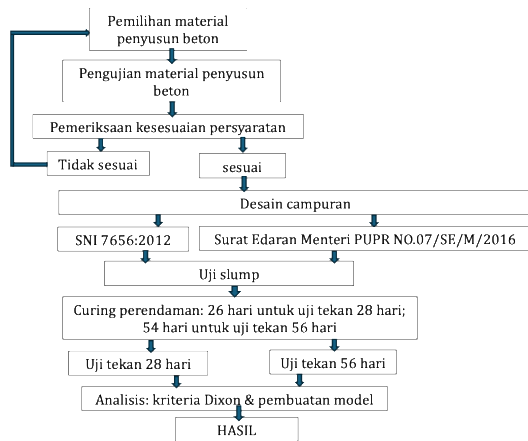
Pemilihan material penyusun beton

Pengujian material penyusun beton

Pemeriksaan kesesuaian persyaratan

Tidak sesuai

sesuai

Desain campuran

SNI 7656:2012

Surat Edaran Menteri PUPR NO.07/SE/M/2016

Uji slump

Curing perendaman: 26 hari untuk uji tekan 28 hari; 54 hari untuk uji tekan 56 hari

Uji tekan 28 hari

Uji tekan 56 hari

Analisis: kriteria Dixon & pembuatan model

HASIL